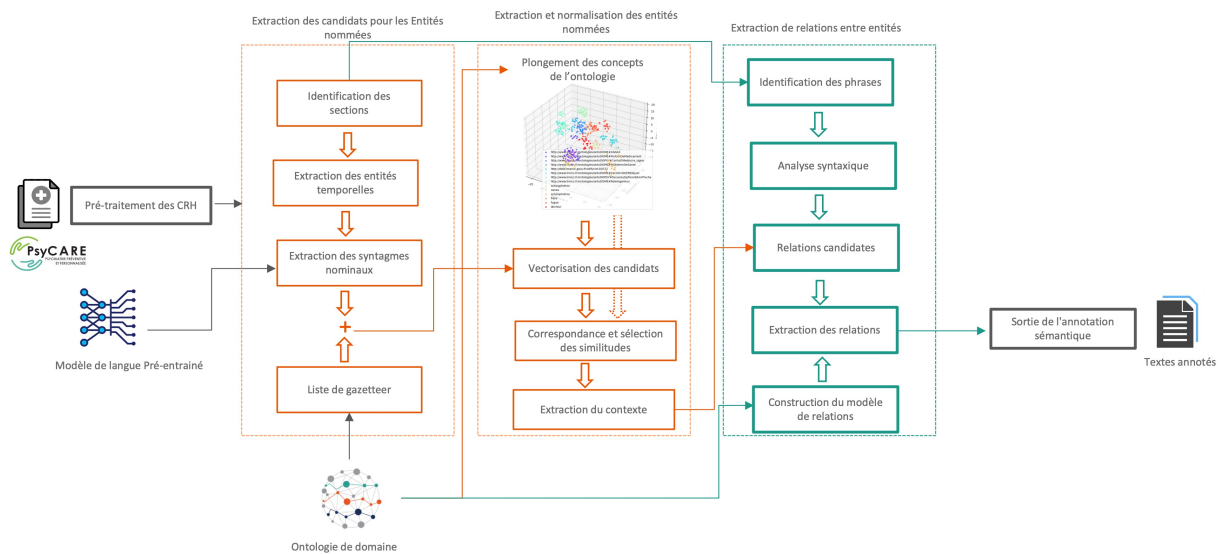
Extraction des candidats pour les Entités nommées

Extraction et normalisation des entités nommées

Extraction de relations entre entités

Pré-traitement des CRH

PsyCARE

Modèle de langue Pré-entraîné

Identification des sections

Extraction des entités temporelles

Extraction des syntagmes nominaux

+

Liste de gazetteer

Plongement des concepts de l'ontologie

Vectorisation des candidats

Correspondance et sélection des similitudes

Extraction du contexte

Identification des phrases

Analyse syntaxique

Relations candidates

Extraction des relations

Construction du modèle de relations

Sortie de l'annotation sémantique

Textes annotés

Ontologie de domaine